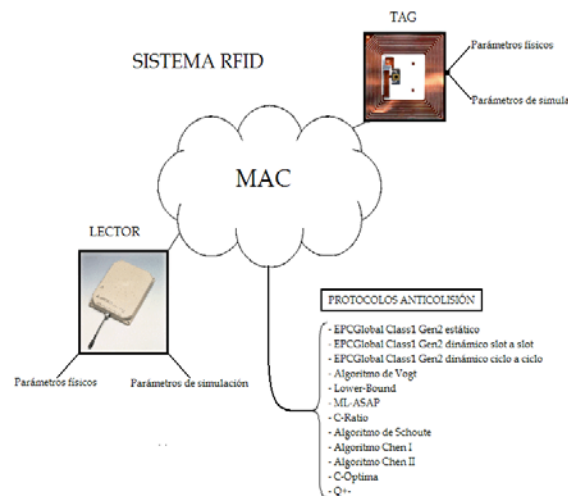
SISTEMA RFID

TAG

Parámetros físicos

Parámetros de simula

MAC

LECTOR

Parámetros físicos

Parámetros de simulación

PROTOCOLOS ANTICOLISIÓN

- EPCGlobal Class1 Gen2 estático
- EPCGlobal Class1 Gen2 dinámico slot a slot
- EPCGlobal Class1 Gen2 dinámico ciclo a ciclo
- Algoritmo de Vogt
- Lower-Bound
- ML-ASAP
- C-Ratio
- Algoritmo de Schoute
- Algoritmo Chen I
- Algoritmo Chen II
- C-Optima
- Q+-